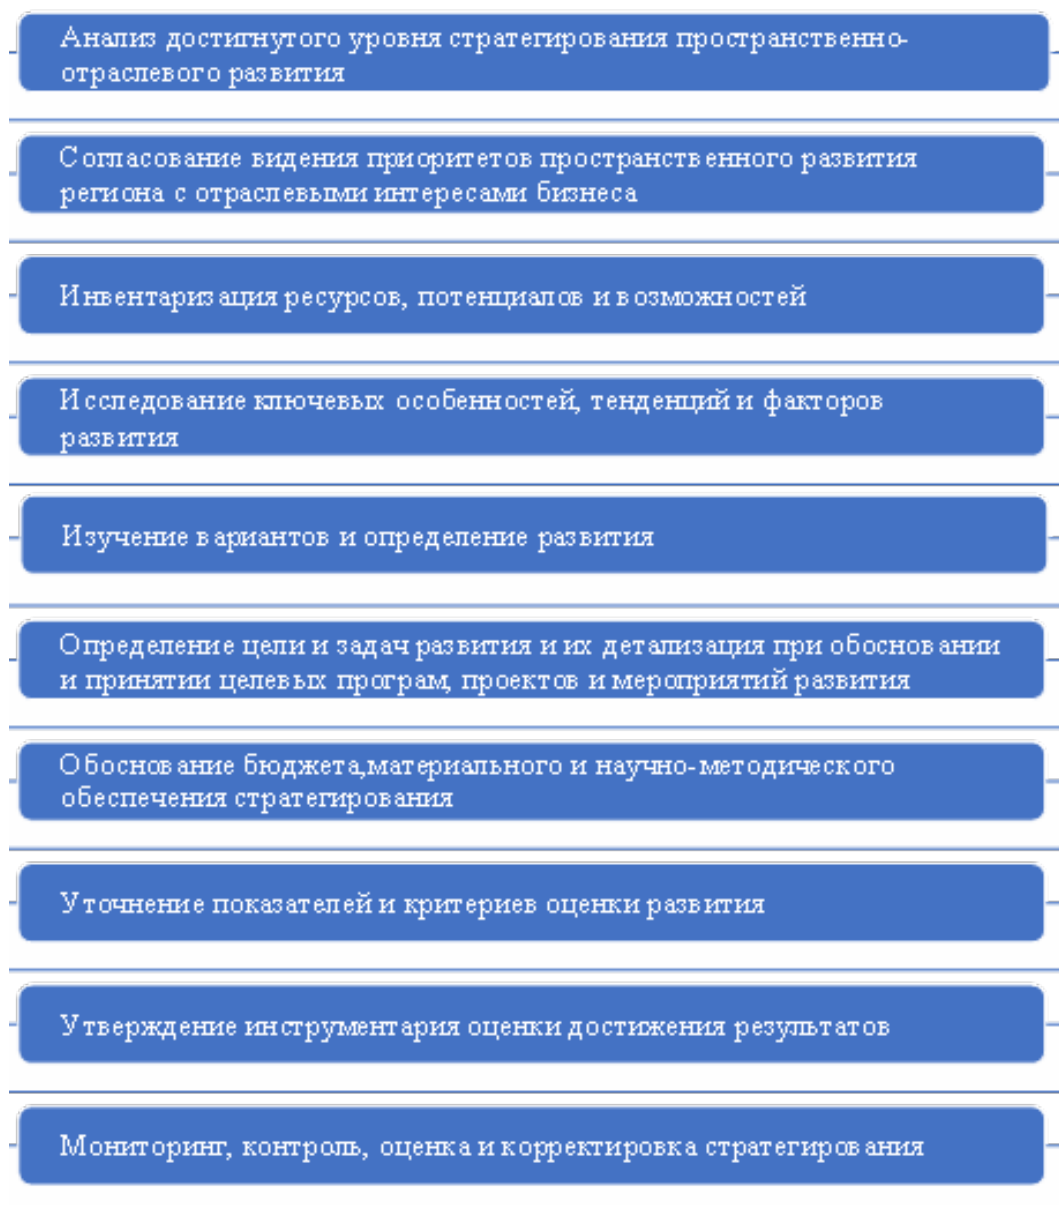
Анализ достигнутого уровня стратегирования пространственно-отраслевого развития

Согласование видения приоритетов пространственного развития региона с отраслевыми интересами бизнеса

Инвентаризация ресурсов, потенциалов и возможностей

Исследование ключевых особенностей, тенденций и факторов развития

Изучение вариантов и определение развития

Определение цели и задач развития и их детализация при обосновании и принятии целевых програм, проектов и мероприятий развития

Обоснование бюджета,материального и научно-методического обеспечения стратегирования

Уточнение показателей и критериев оценки развития

Утверждение инструментария оценки достижения результатов

Мониторинг, контроль, оценка и корректировка стратегирования